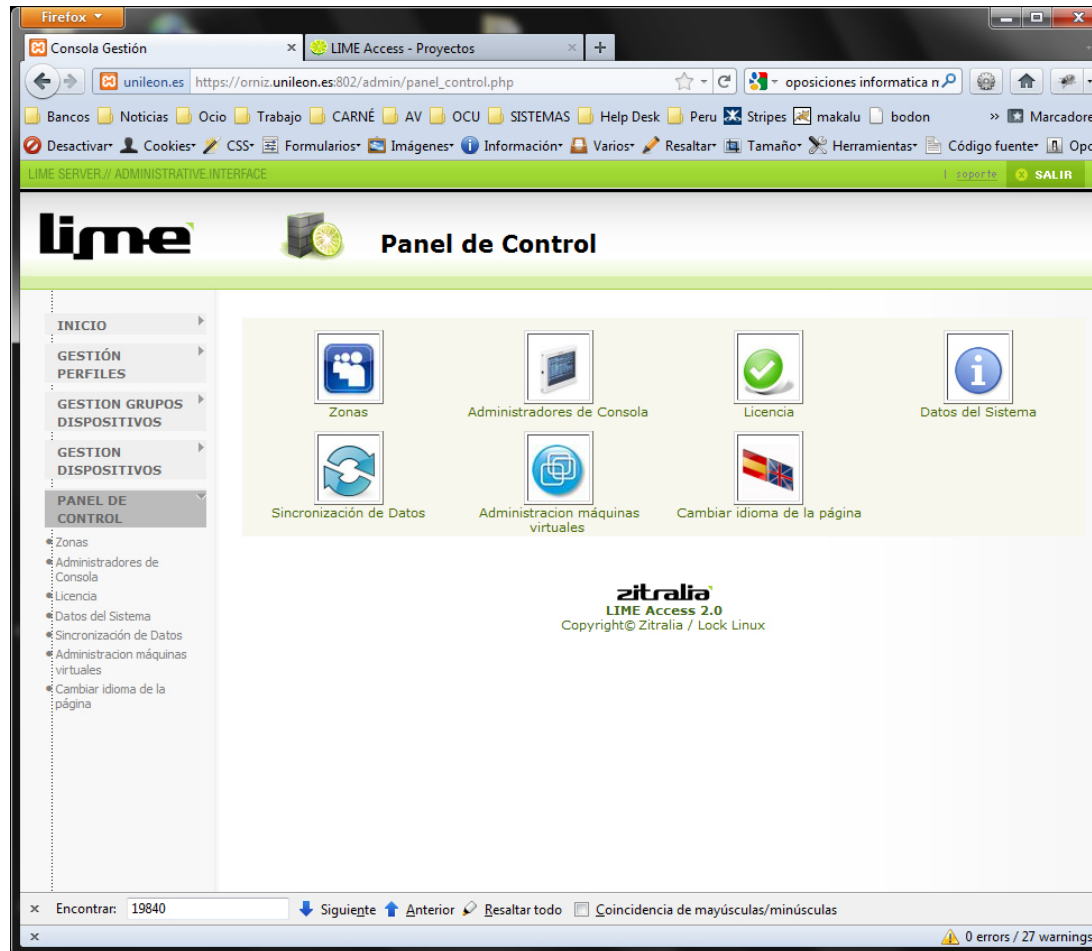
Firefox

Consola Gestión ×
LIME Access - Proyectos ×
+

unileon.es https://orniz.unileon.es:802/admin/panel_control.php

oposiciones informatica n

Bancos Noticias Ocio Trabajo CARNÉ AV OCU SISTEMAS Help Desk Peru Stripes makalu bodon » Marcadore

Desactivar Cookies CSS Formularios Imágenes Información Varios Resaltar Tamaño Herramientas Código fuente Opc

LIME SERVER.// ADMINISTRATIVE.INTERFACE | soporte SALIR

lime

Panel de Control

INICIO

GESTIÓN PERFILES

GESTION GRUPOS DISPOSITIVOS

GESTION DISPOSITIVOS

PANEL DE CONTROL

Zonas
Administradores de Consola
Licencia
Datos del Sistema
Sincronización de Datos
Administracion máquinas virtuales
Cambiar idioma de la página

Zonas
Administradores de Consola
Licencia
Datos del Sistema
Sincronización de Datos
Administracion máquinas virtuales
Cambiar idioma de la página

zitralia
LIME Access 2.0
Copyright© Zitralia / Lock Linux

× Encontrar: 19840 Siguiente Anterior Resaltar todo Coincidencia de mayúsculas/minúsculas

× 0 errors / 27 warnings